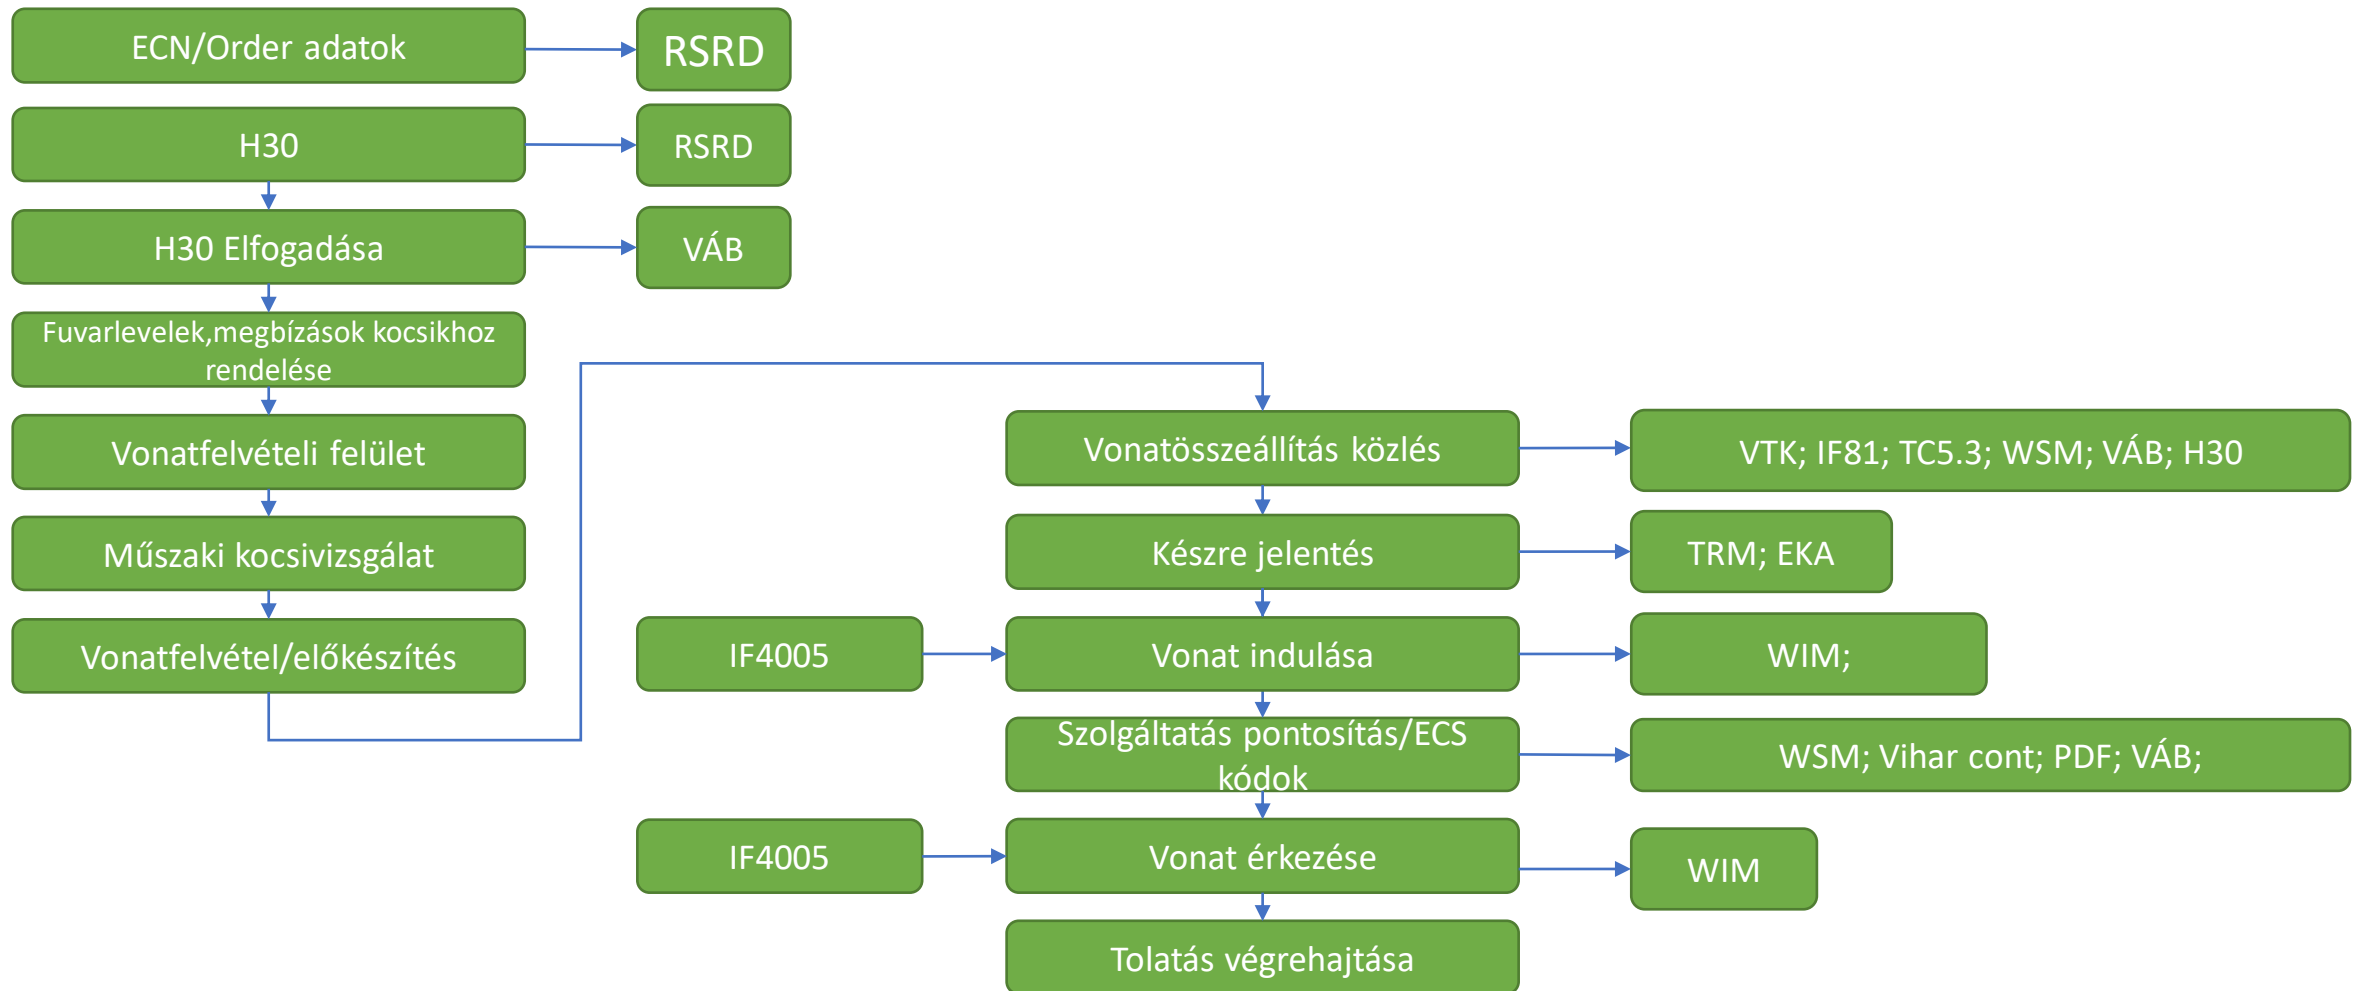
ECN/Order adatok

RSRD

H30

RSRD

H30 Elfogadása

VÁB

Fuvarlevelek,megbízások kocsikhoz rendelése

Vonatfelvételi felület

Műszaki kocsivizsgálat

Vonatfelvétel/előkészítés

Vonatösszeállítás közlés

VTK; IF81; TC5.3; WSM; VÁB; H30

Készre jelentés

TRM; EKA

IF4005

Vonat indulása

WIM;

Szolgáltatás pontosítás/ECS kódok

WSM; Vihar cont; PDF; VÁB;

IF4005

Vonat érkezése

WIM

Tolatás végrehajtása